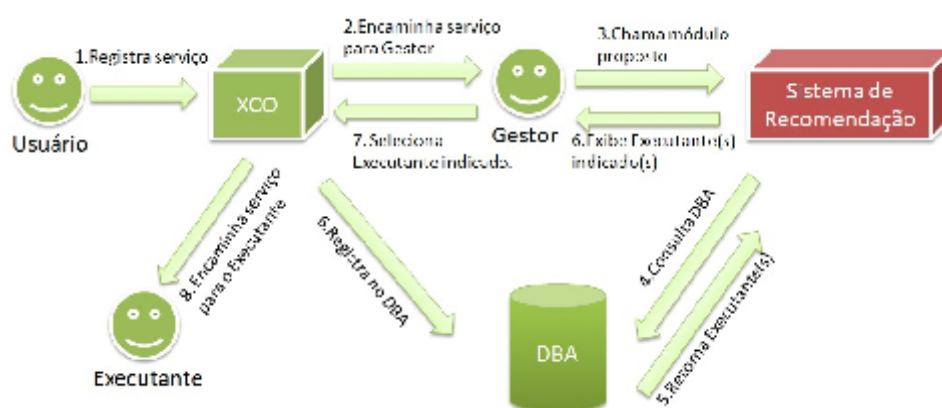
1.Registra serviço

Usuário

XCO

2.Encaminha serviço para Gestor

7.Seleciona Executante indicado.

Gestor

3.Chama módulo proposto

6.Exibe Executante(s) indicado(s)

Sistema de Recomendação

8. Encaminha serviço para o Executante

6.Registra no DBA

4. Consulta DBA

5.Retorna Executante(s)

Executante

DBA